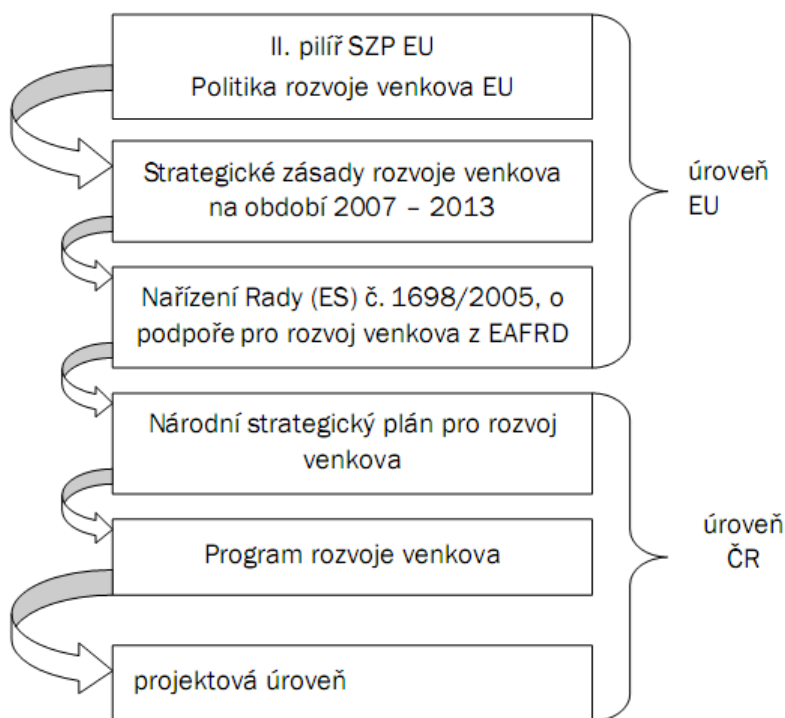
II. pilíř SZP EU
Politika rozvoje venkova EU

Strategické zásady rozvoje venkova na období 2007 – 2013

Nařízení Rady (ES) č. 1698/2005, o podpoře pro rozvoj venkova z EAFRD

úroveň EU

Národní strategický plán pro rozvoj venkova

Program rozvoje venkova

projektová úroveň

úroveň ČR